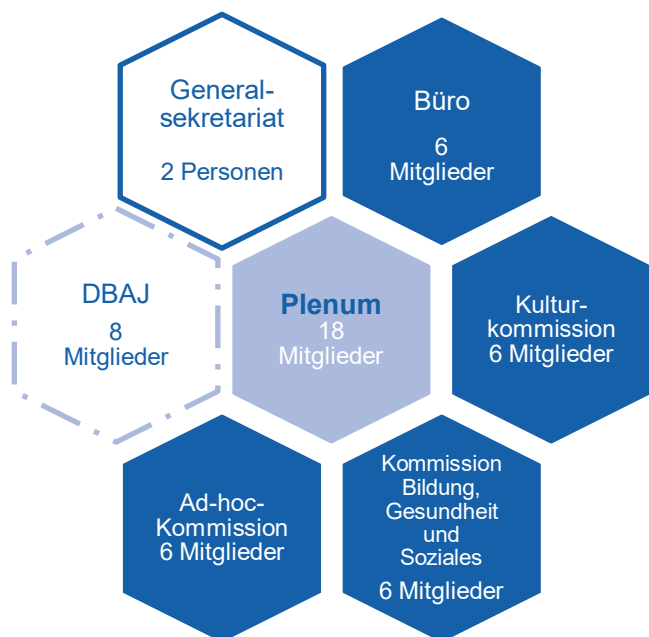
General-
sekretariat

2 Personen

Büro

6
Mitglieder

DBAJ
8
Mitglieder

Plenum
18
Mitglieder

Kultur-
kommission
6 Mitglieder

Ad-hoc-
Kommission
6 Mitglieder

Kommission
Bildung,
Gesundheit
und
Soziales
6 Mitglieder